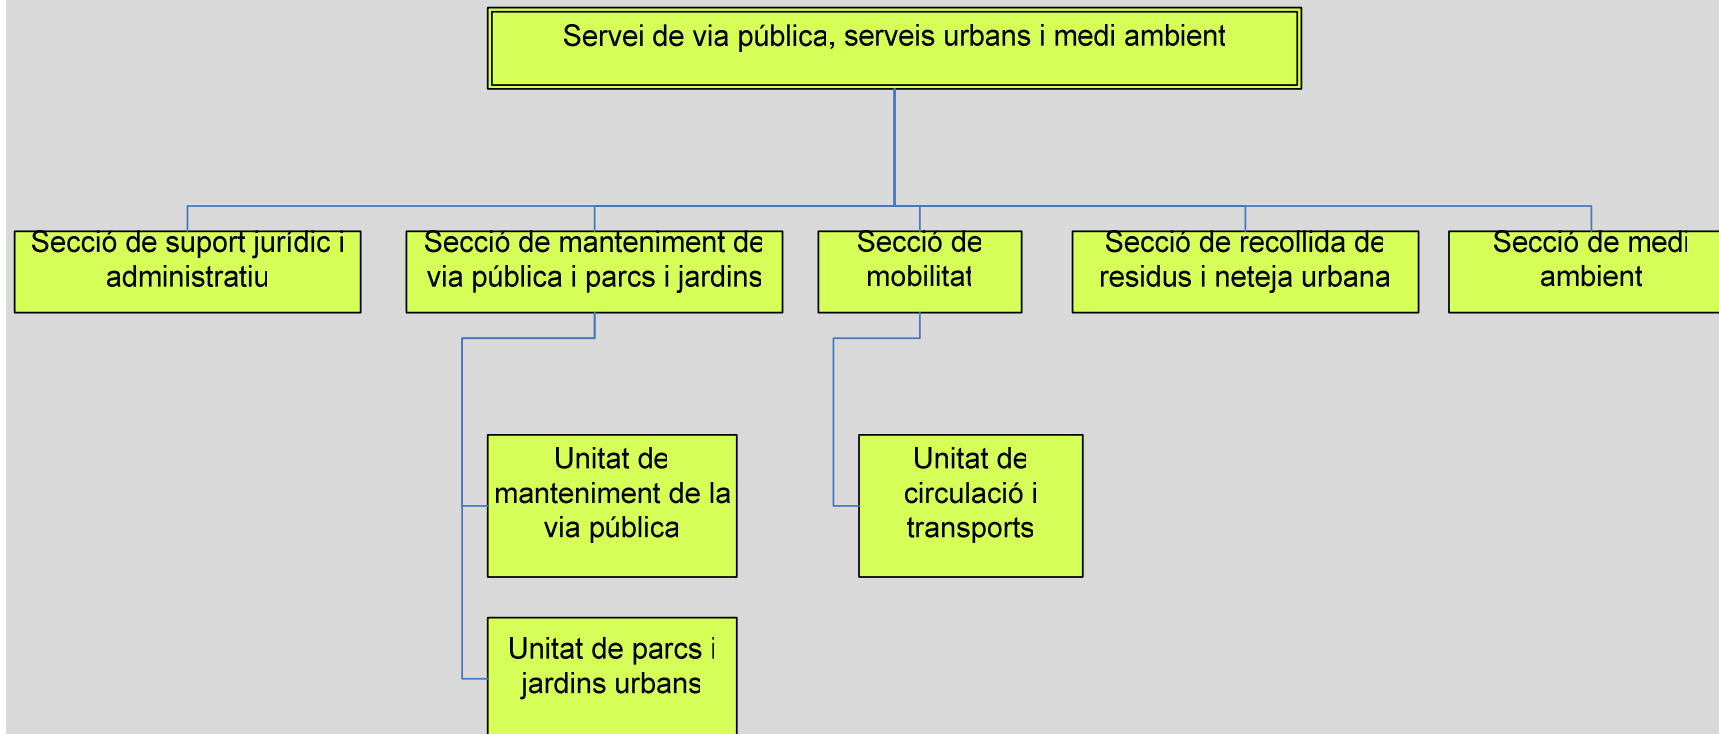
Servei de via pública, serveis urbans i medi ambient

Secció de suport jurídic i administratiu

Secció de manteniment de via pública i parcs i jardins

Secció de mobilitat

Secció de recollida de residus i neteja urbana

Secció de medi ambient

Unitat de manteniment de la via pública

Unitat de parcs i jardins urbans

Unitat de circulació i transports